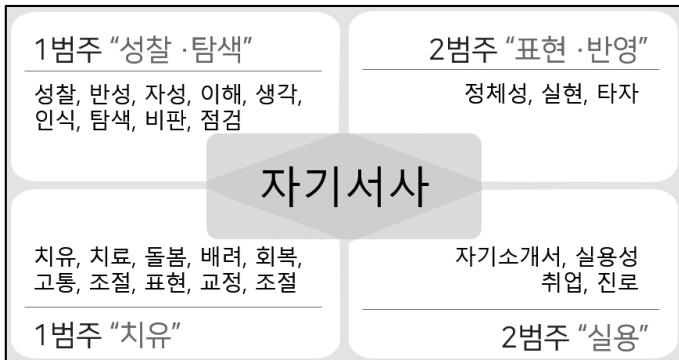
1범주 "성찰 ·탐색"

성찰, 반성, 자성, 이해, 생각, 인식, 탐색, 비판, 점검

2범주 "표현 ·반영"

정체성, 실현, 타자

자기서사

치유, 치료, 돌봄, 배려, 회복, 고통, 조절, 표현, 교정, 조절

1범주 "치유"

자기소개서, 실용성 취업, 진로

2범주 "실용"